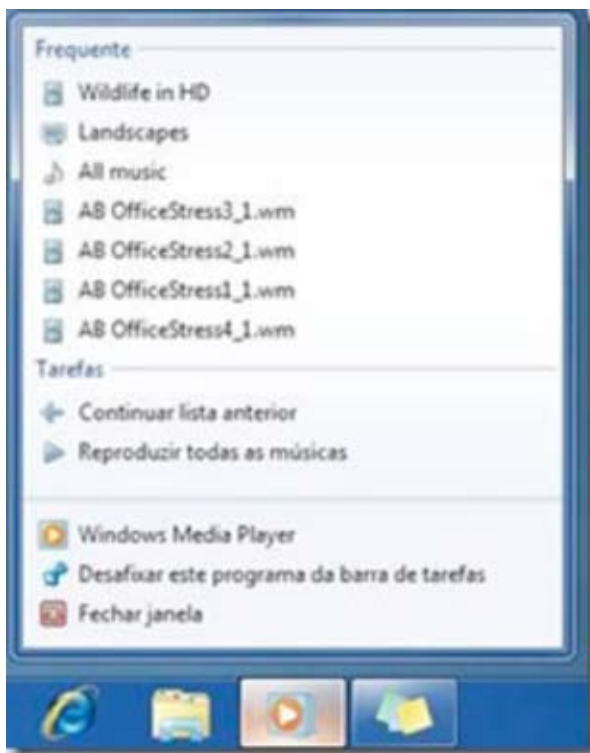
Frequente

Wildlife in HD

Landscapes

All music

AB OfficeStress3_1.wm

AB OfficeStress2_1.wm

AB OfficeStress1_1.wm

AB OfficeStress4_1.wm

Tarefas

Continuar lista anterior

Reproduzir todas as músicas

Windows Media Player

Desafixar este programa da barra de tarefas

Fechar janela